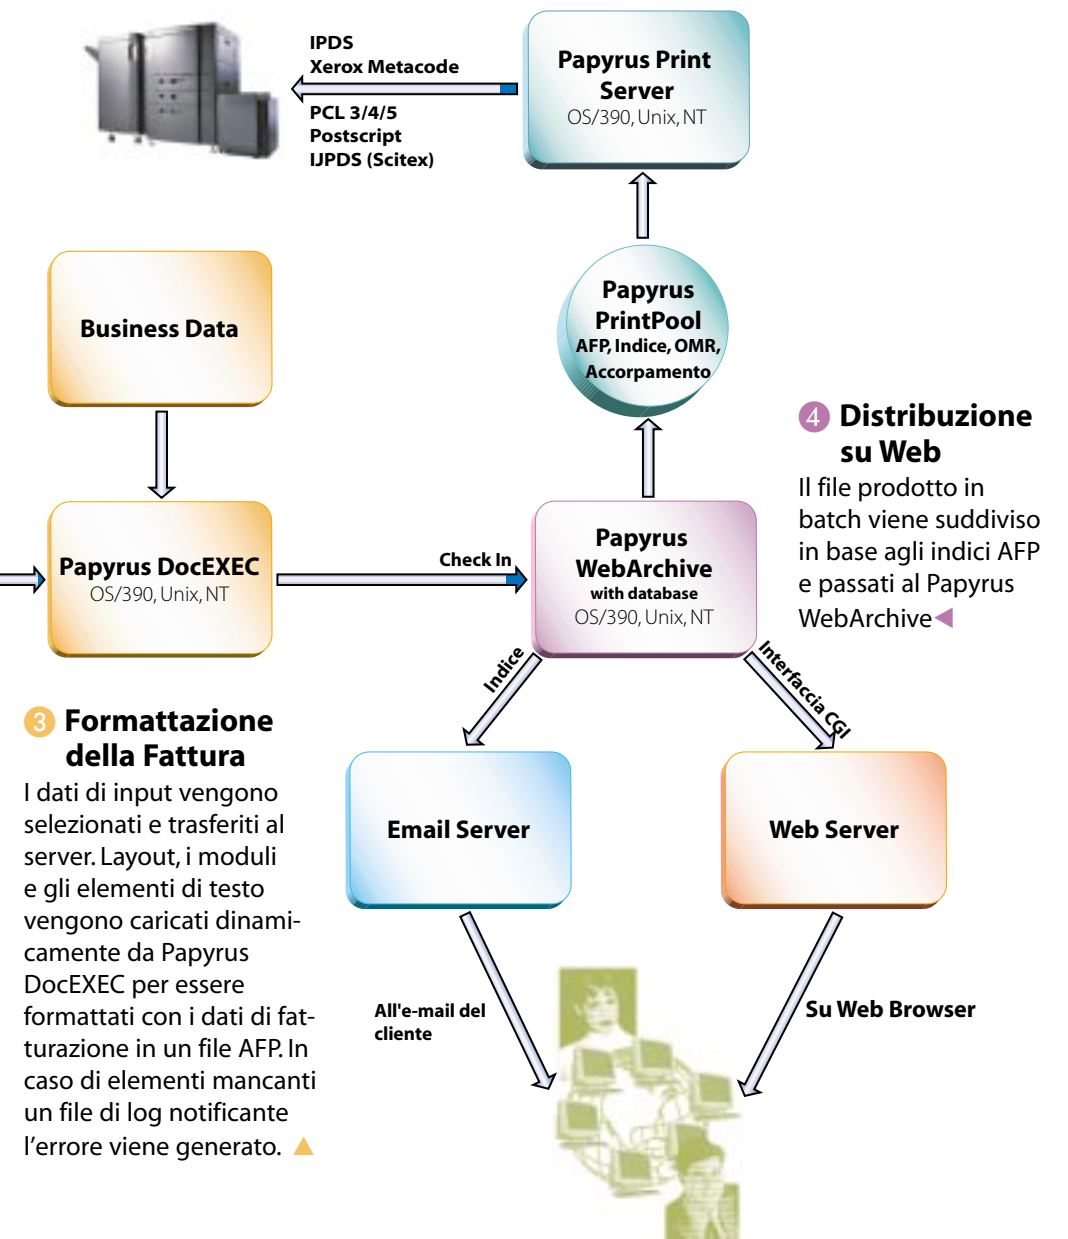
IPDS
Xerox Metacode

PCL 3/4/5
Postscript
IJPDS (Scitex)

Papyrus Print Server
OS/390, Unix, NT

Papyrus PrintPool
AFP, Indice, OMR, Accorpamento

Business Data

4 Distribuzione su Web
Il file prodotto in batch viene suddiviso in base agli indici AFP e passati al Papyrus WebArchive

Papyrus DocEXEC
OS/390, Unix, NT

Check In

Papyrus WebArchive
with database
OS/390, Unix, NT

Indice

Interfaccia CGI

3 Formattazione della Fattura
I dati di input vengono selezionati e trasferiti al server. Layout, i moduli e gli elementi di testo vengono caricati dinamicamente da Papyrus DocEXEC per essere formattati con i dati di fatturazione in un file AFP. In caso di elementi mancanti un file di log notificante l'errore viene generato.

Email Server

Web Server

All'e-mail del cliente

Su Web Browser